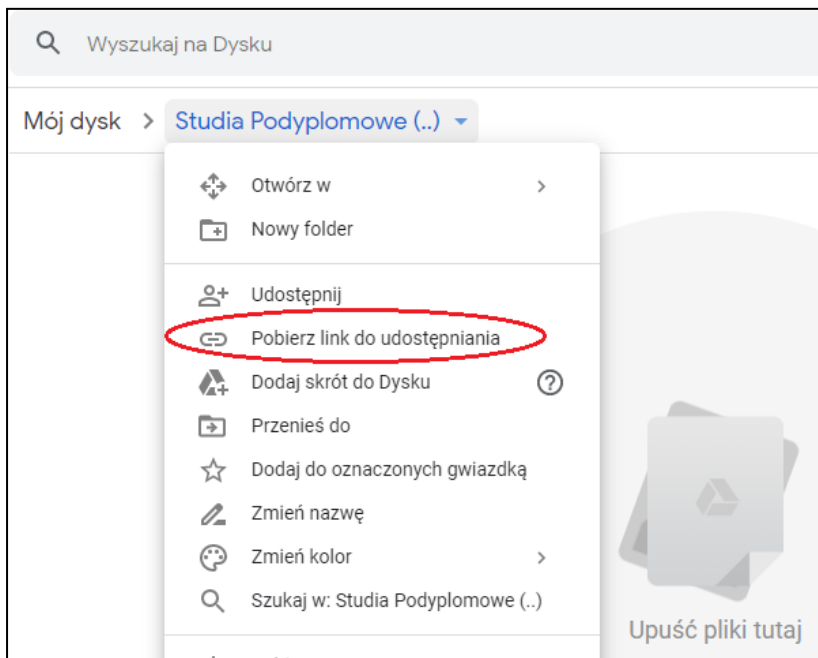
Wyszukaj na Dysku

Mój dysk > Studia Podyplomowe (..)

Otwórz w

Nowy folder

Udostępnij

Pobierz link do udostępniania

Dodaj skrót do Dysku

Przenieś do

Dodaj do oznaczonych gwiazdką

Zmień nazwę

Zmień kolor

Szukaj w: Studia Podyplomowe (..)

Upuść pliki tutaj